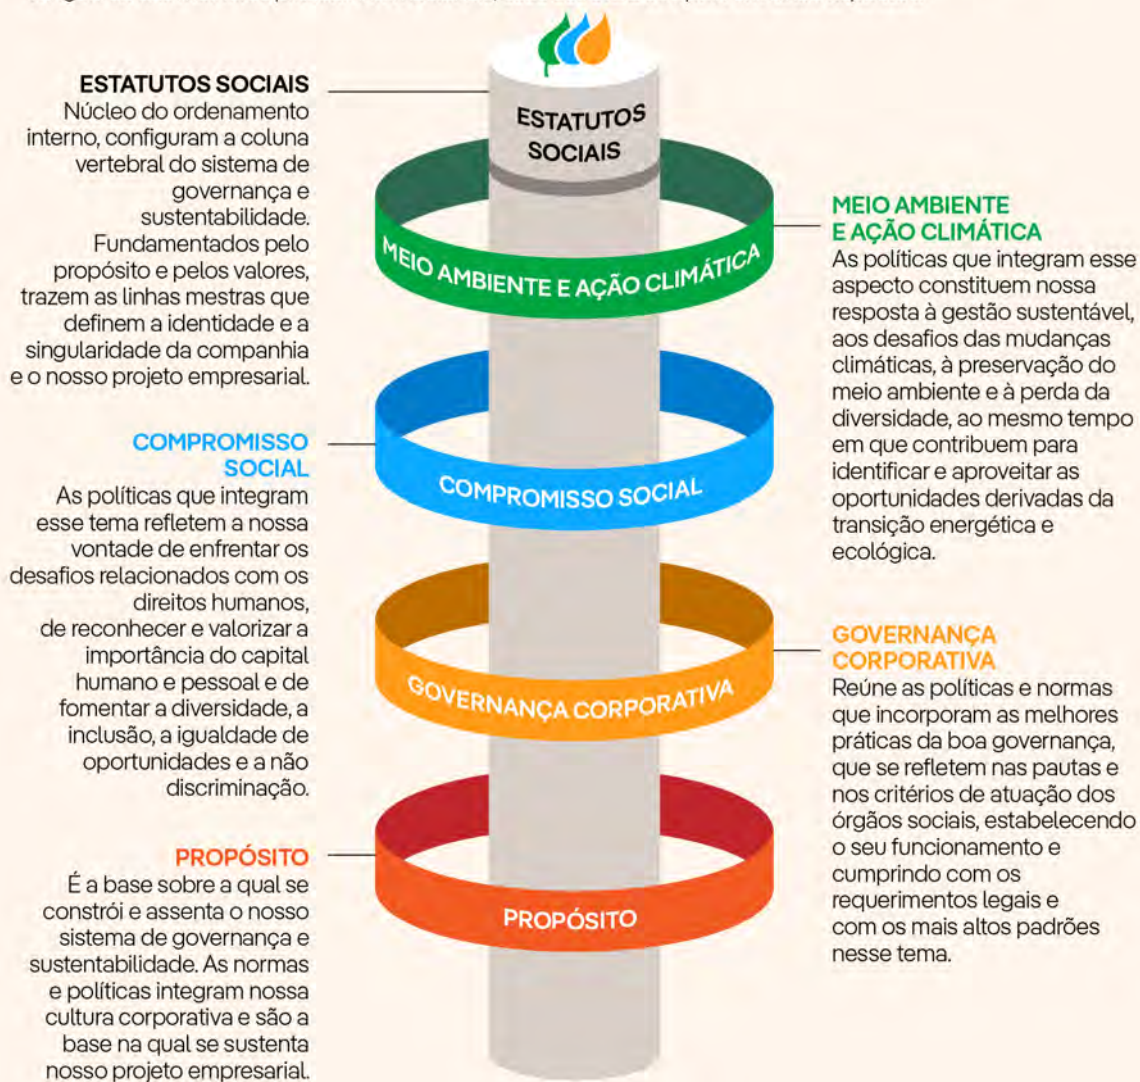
ESTATUTOS SOCIAIS
Núcleo do ordenamento interno, configuram a coluna vertebral do sistema de governança e sustentabilidade. Fundamentados pelo propósito e pelos valores, trazem as linhas mestras que definem a identidade e a singularidade da companhia e o nosso projeto empresarial.

COMPROMISSO SOCIAL
As políticas que integram esse tema refletem a nossa vontade de enfrentar os desafios relacionados com os direitos humanos, de reconhecer e valorizar a importância do capital humano e pessoal e de fomentar a diversidade, a inclusão, a igualdade de oportunidades e a não discriminação.

PROPÓSITO
É a base sobre a qual se constrói e assenta o nosso sistema de governança e sustentabilidade. As normas e políticas integram nossa cultura corporativa e são a base na qual se sustenta nosso projeto empresarial.

ESTATUTOS SOCIAIS

MEIO AMBIENTE E AÇÃO CLIMÁTICA

COMPROMISSO SOCIAL

GOVERNANÇA CORPORATIVA

PROPÓSITO

MEIO AMBIENTE E AÇÃO CLIMÁTICA
As políticas que integram esse aspecto constituem nossa resposta à gestão sustentável, aos desafios das mudanças climáticas, à preservação do meio ambiente e à perda da diversidade, ao mesmo tempo em que contribuem para identificar e aproveitar as oportunidades derivadas da transição energética e ecológica.

GOVERNANÇA CORPORATIVA
Reúne as políticas e normas que incorporam as melhores práticas da boa governança, que se refletem nas pautas e nos critérios de atuação dos órgãos sociais, estabelecendo o seu funcionamento e cumprindo com os requerimentos legais e com os mais altos padrões nesse tema.